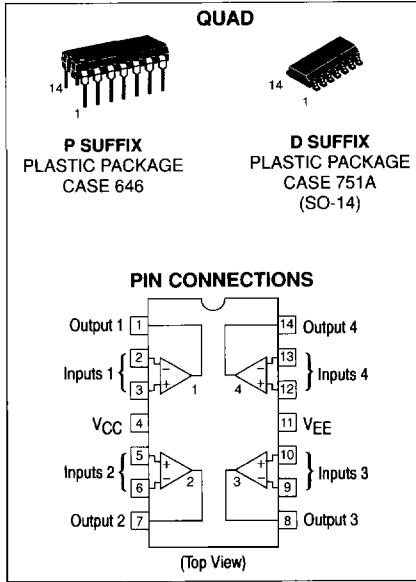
QUAD

14
1

P SUFFIX
PLASTIC PACKAGE
CASE 646

14
1

D SUFFIX
PLASTIC PACKAGE
CASE 751A
(SO-14)

PIN CONNECTIONS

Output 1 1
Inputs 1 2 3
− + 1
$V_{CC}$ 4
Inputs 2 5 6
+ − 2
Output 2 7

14 Output 4
13 12 Inputs 4
− + 4
11 $V_{EE}$
10 9 Inputs 3
+ − 3
8 Output 3

(Top View)